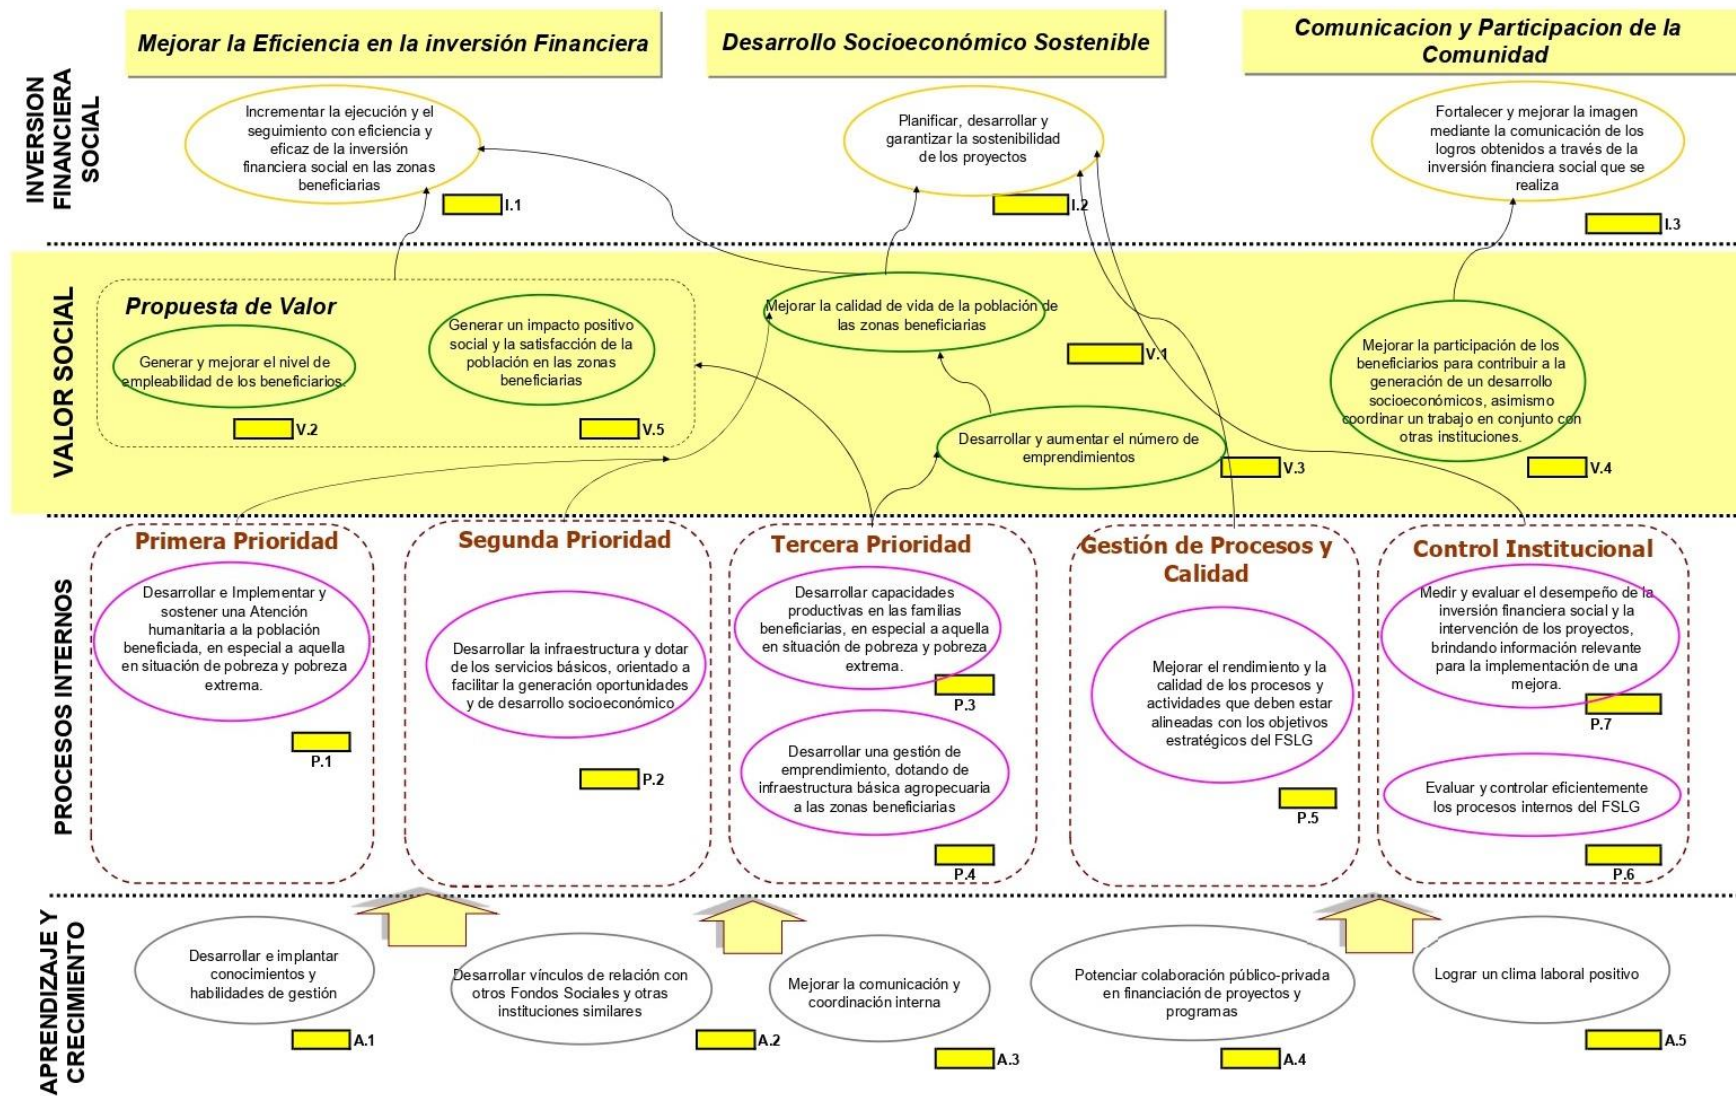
Mejorar la Eficiencia en la inversión Financiera

Desarrollo Socioeconómico Sostenible

Comunicacion y Participacion de la Comunidad

INVERSION FINANCIERA SOCIAL

Incrementar la ejecución y el seguimiento con eficiencia y eficaz de la inversión financiera social en las zonas beneficiarias

I.1

Planificar, desarrollar y garantizar la sostenibilidad de los proyectos

I.2

Fortalecer y mejorar la imagen mediante la comunicación de los logros obtenidos a través de la inversión financiera social que se realiza

I.3

VALOR SOCIAL

Propuesta de Valor

Generar y mejorar el nivel de empleabilidad de los beneficiarios

V.2

Generar un impacto positivo social y la satisfacción de la población en las zonas beneficiarias

V.5

Mejorar la calidad de vida de la población de las zonas beneficiarias

V.1

Desarrollar y aumentar el número de emprendimientos

V.3

Mejorar la participación de los beneficiarios para contribuir a la generación de un desarrollo socioeconómicos, asimismo coordinar un trabajo en conjunto con otras instituciones.

V.4

PROCESOS INTERNOS

Primera Prioridad

Desarrollar e Implementar y sostener una Atención humanitaria a la población beneficiada, en especial a aquella en situación de pobreza y pobreza extrema.

P.1

Segunda Prioridad

Desarrollar la infraestructura y dotar de los servicios básicos, orientado a facilitar la generación oportunidades y de desarrollo socioeconómico

P.2

Tercera Prioridad

Desarrollar capacidades productivas en las familias beneficiarias, en especial a aquella en situación de pobreza y pobreza extrema.

P.3

Desarrollar una gestión de emprendimiento, dotando de infraestructura básica agropecuaria a las zonas beneficiarias

P.4

Gestión de Procesos y Calidad

Mejorar el rendimiento y la calidad de los procesos y actividades que deben estar alineadas con los objetivos estratégicos del FSLG

P.5

Control Institucional

Medir y evaluar el desempeño de la inversión financiera social y la intervención de los proyectos, brindando información relevante para la implementación de una mejora.

P.7

Evaluar y controlar eficientemente los procesos internos del FSLG

P.6

APRENDIZAJE Y CRECIMIENTO

Desarrollar e implantar conocimientos y habilidades de gestión

A.1

Desarrollar vínculos de relación con otros Fondos Sociales y otras instituciones similares

A.2

Mejorar la comunicación y coordinación interna

A.3

Potenciar colaboración público-privada en financiación de proyectos y programas

A.4

Lograr un clima laboral positivo

A.5